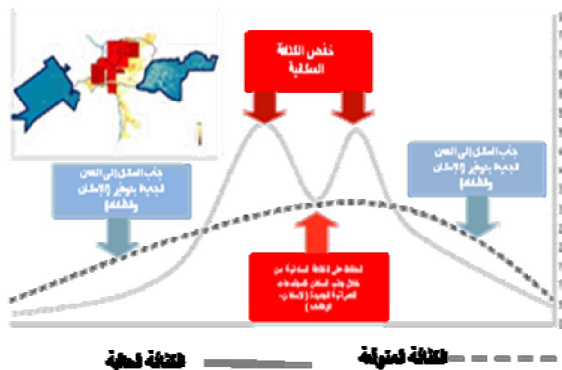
خفض الكثافة السكانية

جذب السكان إلى المدن الجديدة بتوفير (الإسكان والخدمات)

جذب السكان إلى المدن الجديدة بتوفير (الإسكان والخدمات)

الحفاظ على الكثافة السكانية من خلال جذب السكان للمجتمعات العمرانية الجديدة (الإسكان، الوظائف)

الكثافة الحالية

الكثافة المتوازنة